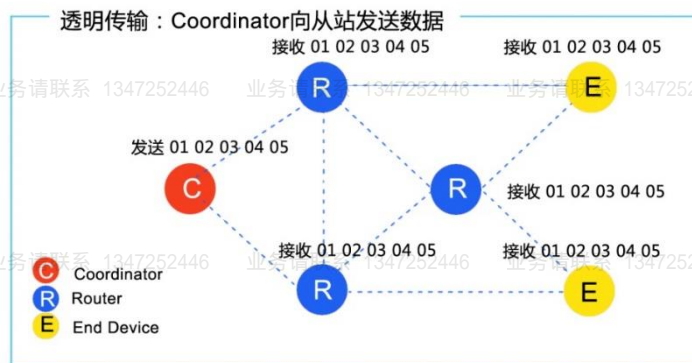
透明传输：Coordinator向从站发送数据

接收 01 02 03 04 05
接收 01 02 03 04 05

业务请联系 1347252446 业务请联系 1347252446 业务请联系 1347252446

R
E

发送 01 02 03 04 05
C

R
接收 01 02 03 04 05

接收 01 02 03 04 05
接收 01 02 03 04 05

业务请联系 1347252446 业务请联系 1347252446 业务请联系 1347252446

R
E

C Coordinator
R Router
E End Device